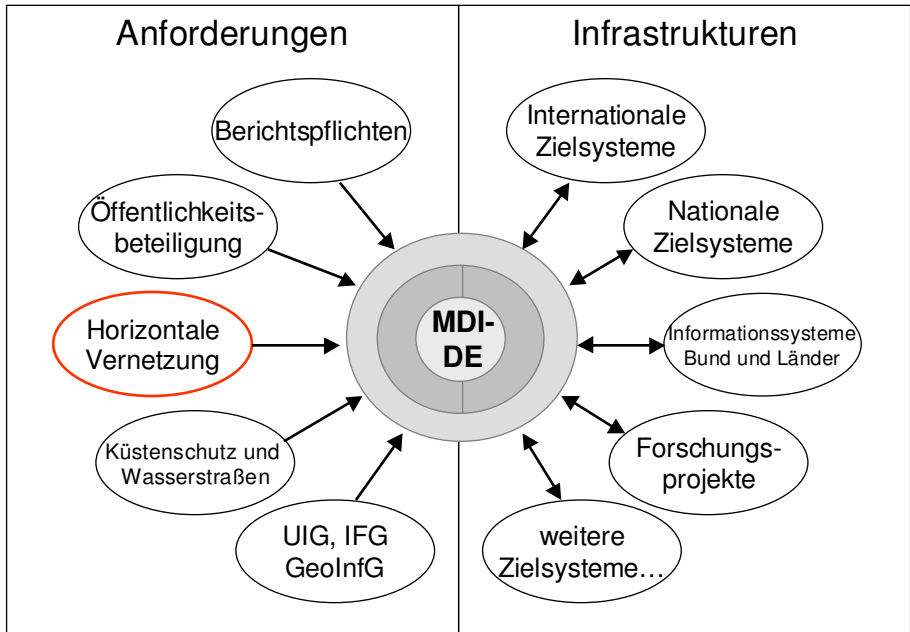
Anforderungen

Infrastrukturen

Berichtspflichten

Öffentlichkeitsbeteiligung

Horizontale Vernetzung

Küstenschutz und Wasserstraßen

UIG, IFG GeoInfG

MDI-DE

Internationale Zielsysteme

Nationale Zielsysteme

Informationssysteme Bund und Länder

Forschungsprojekte

weitere Zielsysteme…